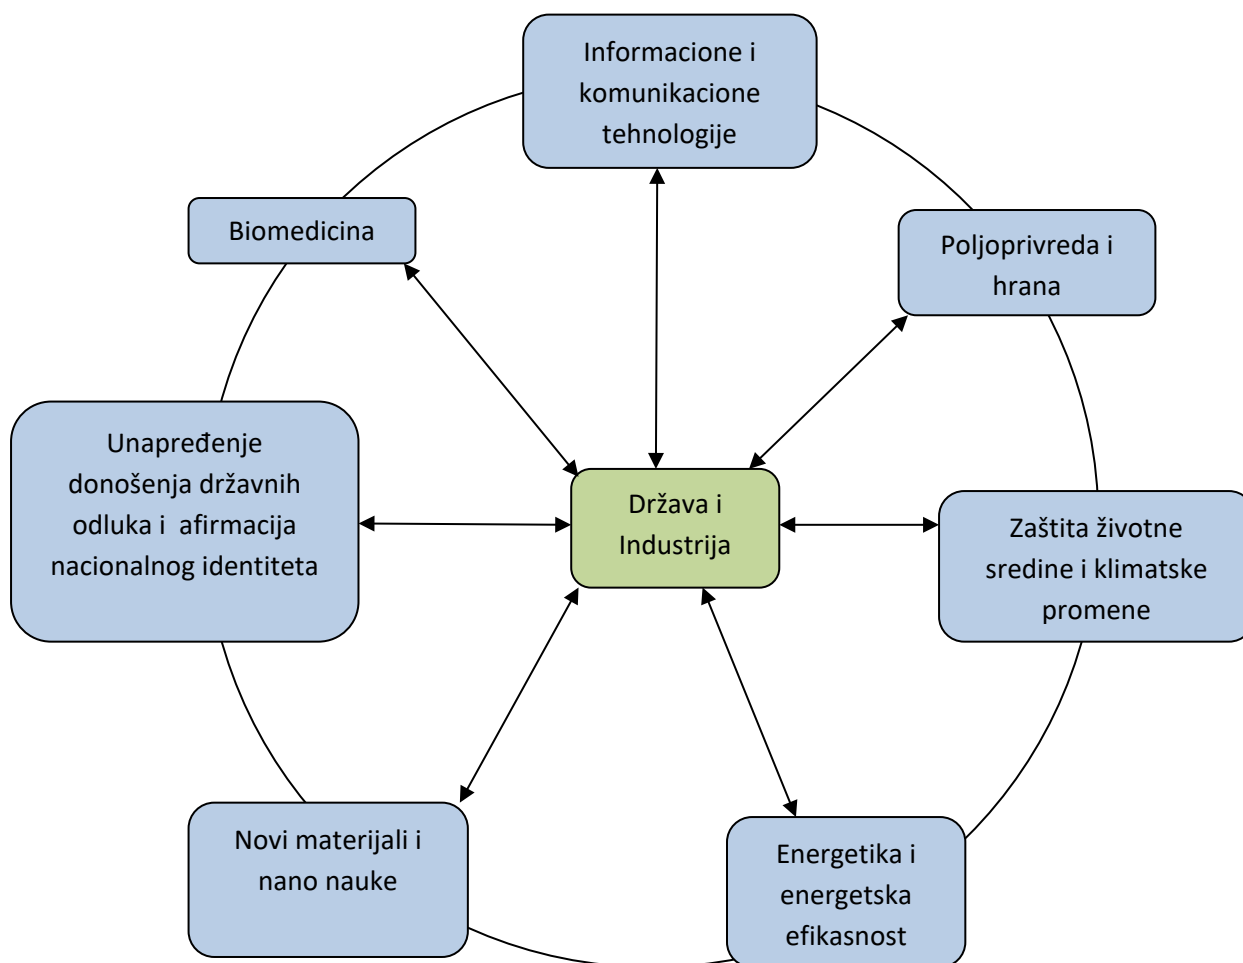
Informacione i komunikacione tehnologije

Biomedicina

Poljoprivreda i hrana

Unapređenje donošenja državnih odluka i afirmacija nacionalnog identiteta

Država i Industrija

Zaštita životne sredine i klimatske promene

Novi materijali i nano nauke

Energetika i energetska efikasnost